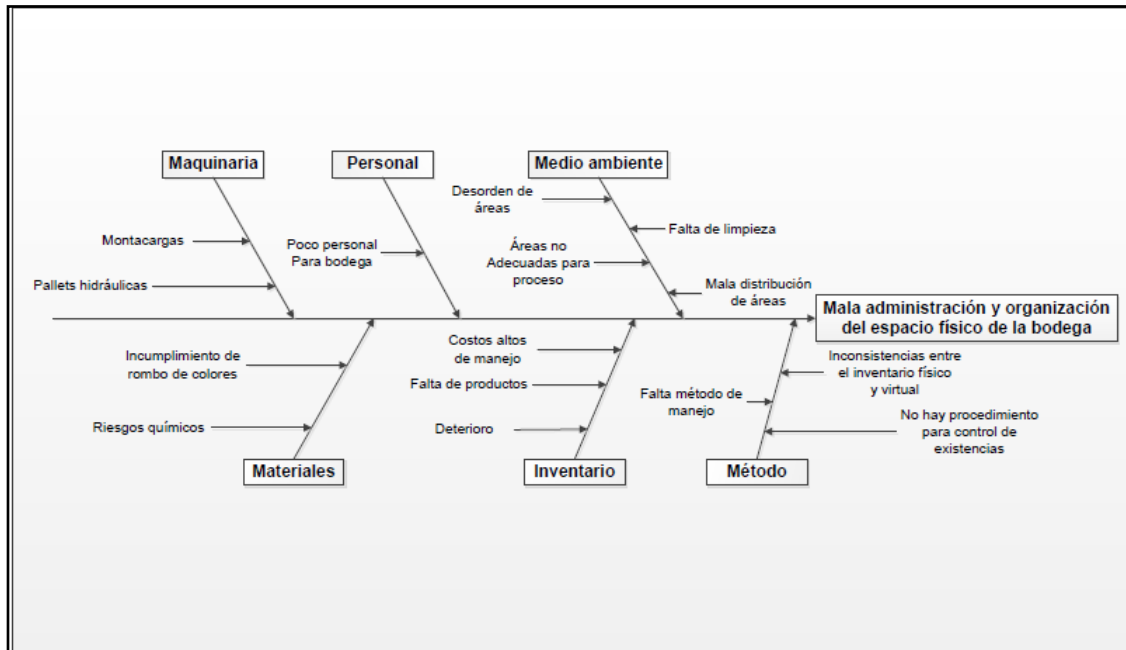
Maquinaria

Montacargas

Pallets hidráulicas

Personal

Poco personal Para bodega

Medio ambiente

Desorden de áreas

Falta de limpieza

Áreas no Adecuadas para proceso

Mala distribución de áreas

Mala administración y organización del espacio físico de la bodega

Incumplimiento de rombo de colores

Riesgos químicos

Materiales

Costos altos de manejo

Falta de productos

Deterioro

Inventario

Inconsistencias entre el inventario físico y virtual

Falta método de manejo

No hay procedimiento para control de existencias

Método